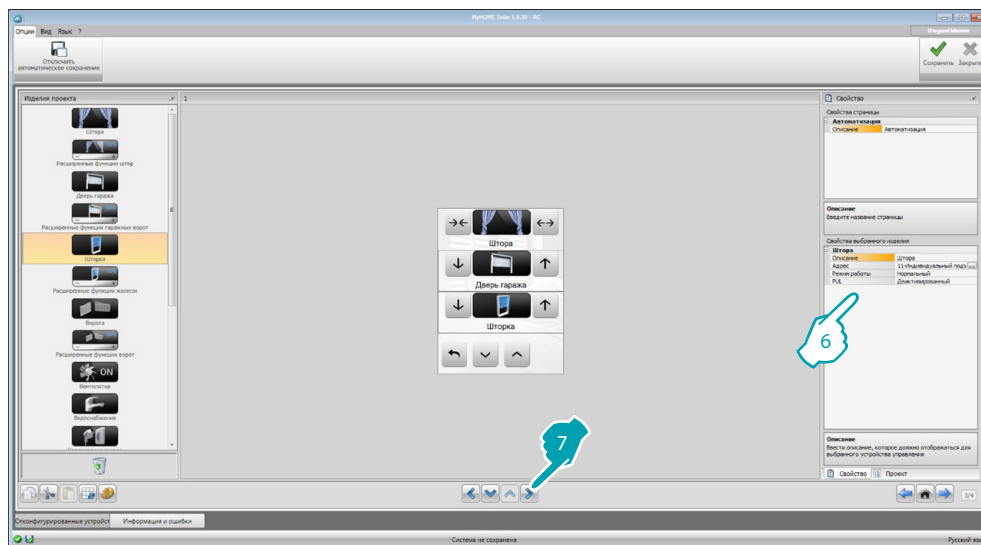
MyHOME Suite 1.0.30 - RC

Опции Вид Язык ?

Отключить автоматическое сохранение

Сохранить Закрыть

Изделия проекта

Штора

Расширенные функции штор

Дверь гаража

Расширенные функции гаражных ворот

Шторка

Расширенные функции жалюзи

Ворота

Расширенные функции ворот

ON

Вентилятор

Водоснабжение

1

Штора

Дверь гаража

Шторка

Свойство

Свойства страницы

Автоматизация

Описание | Автоматизация

Описание
Введите название страницы

Свойства выбранного изделия

Штора

| Описание | Штора |
|---|---|
| Адрес | 11-Индивидуальный подз |
| Режим работы | Нормальный |
| PUL | Деактивированный |

6

Описание
Ввести описание, которое должно отображаться для выбранного устройства управления

Свойство Проект

7

1/4

Отконфигурированные устройст Информация и ошибки

Система не сохранена

Русский язы